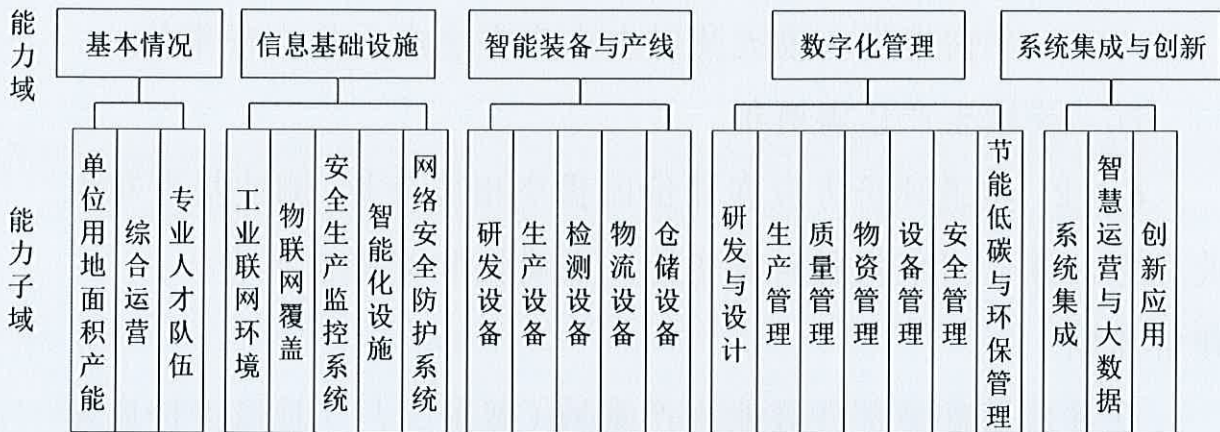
能力域

基本情况
单位用地面积产能
综合运营
专业人才队伍

信息基础设施
工业联网环境
物联网覆盖
安全生产监控系统
智能化设施
网络安全防护系统

智能装备与产线
研发设备
生产设备
检测设备
物流设备
仓储设备

数字化管理
研发与设计
生产管理
质量管理
物资管理
设备管理
安全管理
节能低碳与环保管理

系统集成与创新
系统集成
智慧运营与大数据
创新应用

能力子域